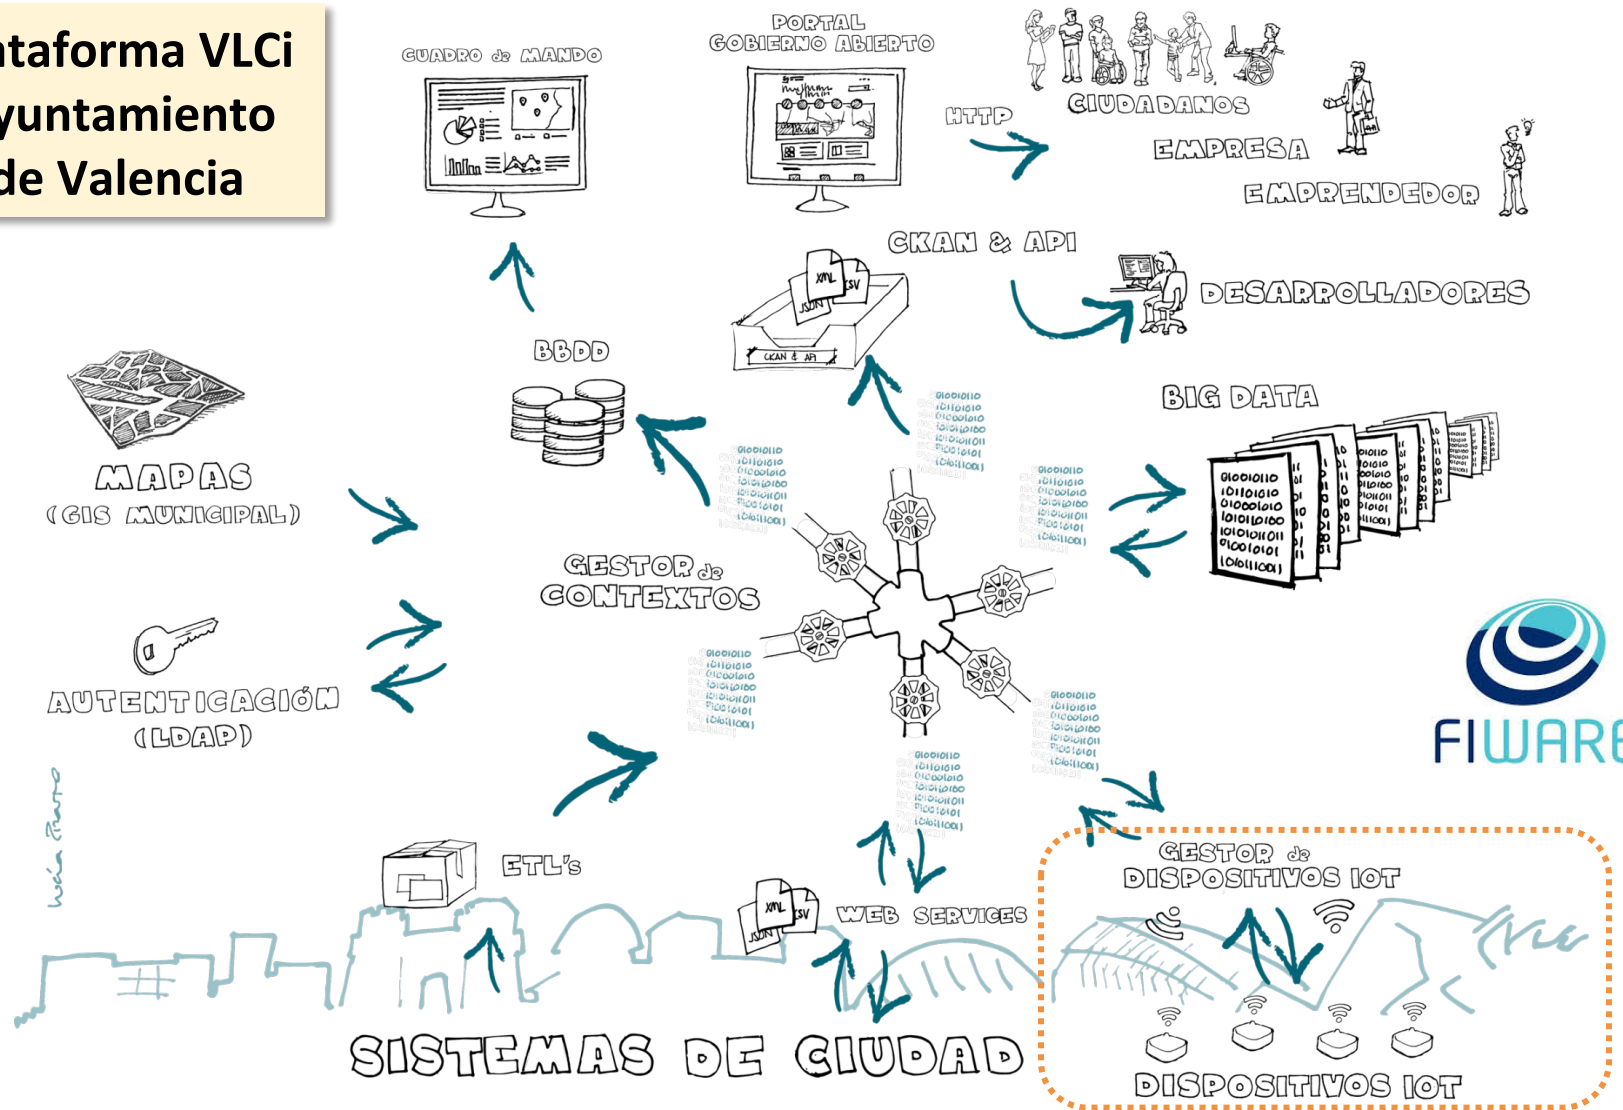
ataforma VLCi
yuntamiento
de Valencia

CUADRO de MANDO

PORTAL
GOBIERNO ABIERTO

HTTP

CIUDADANOS

EMPRESA

EMPRENDEDOR

CKAN & API

XML
CSV
JSON
CKAN & API

DESARROLLADORES

BBDD

BIG DATA

MAPAS
(GIS MUNICIPAL)

GESTOR de
CONTEXTOS

AUTENTICACIÓN
(LDAP)

FIWARE

GESTOR de
DISPOSITIVOS IOT

ETL's

XML
CSV
JSON

WEB SERVICES

SISTEMAS DE CIUDAD

DISPOSITIVOS IOT